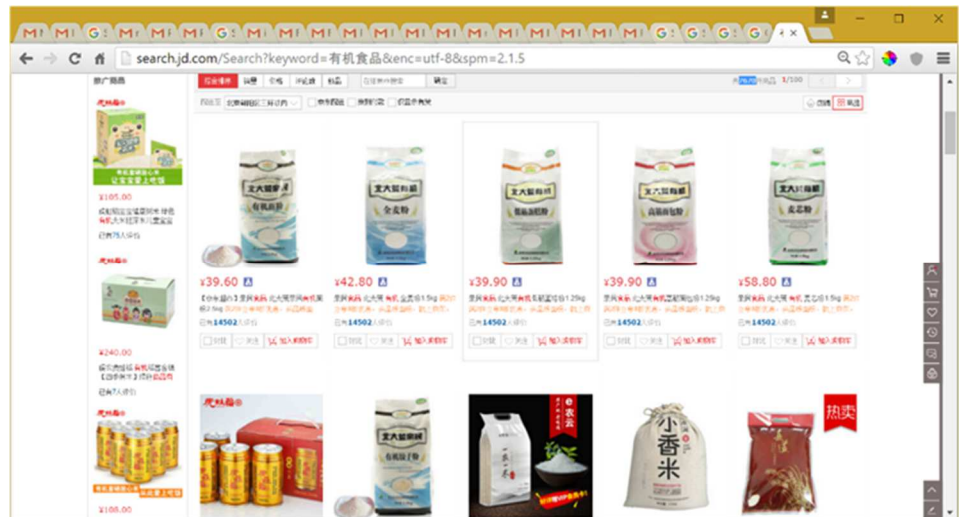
search.jd.com/Search?keyword=有机食品&enc=utf-8&spm=2.1.5

推广商品

¥185.00

¥240.00

¥188.00

¥39.60

¥42.80

¥39.90

¥39.90

¥58.80

已有14502人评价

已有14502人评价

已有14502人评价

已有14502人评价

已有14502人评价

北大荒有机

全麦粉

北大荒有机

北大荒有机

北大荒有机

加入购物车

加入购物车

加入购物车

加入购物车

加入购物车

e农云

小香米

热卖

1/100